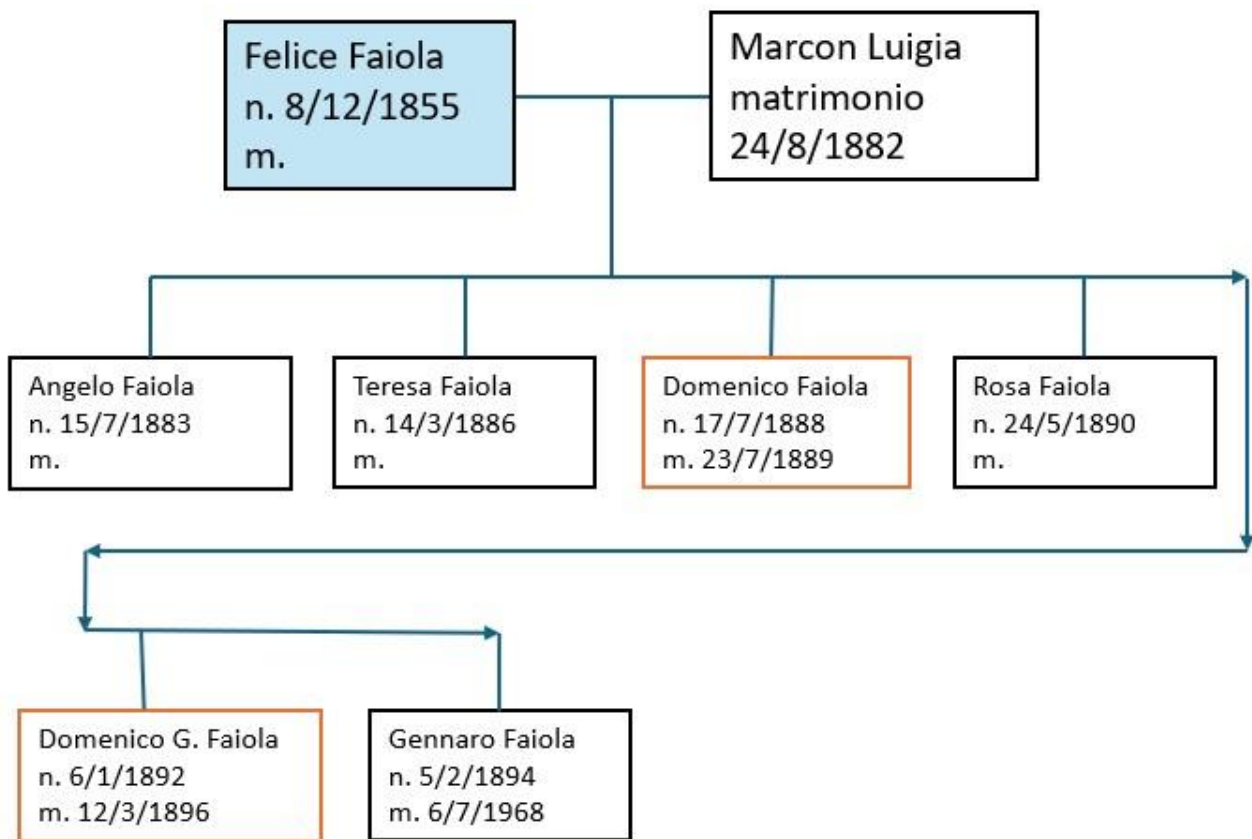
Felice Faiola
n. 8/12/1855
m.

Marcon Luigia
matrimonio
24/8/1882

Angelo Faiola
n. 15/7/1883
m.

Teresa Faiola
n. 14/3/1886
m.

Domenico Faiola
n. 17/7/1888
m. 23/7/1889

Rosa Faiola
n. 24/5/1890
m.

Domenico G. Faiola
n. 6/1/1892
m. 12/3/1896

Gennaro Faiola
n. 5/2/1894
m. 6/7/1968